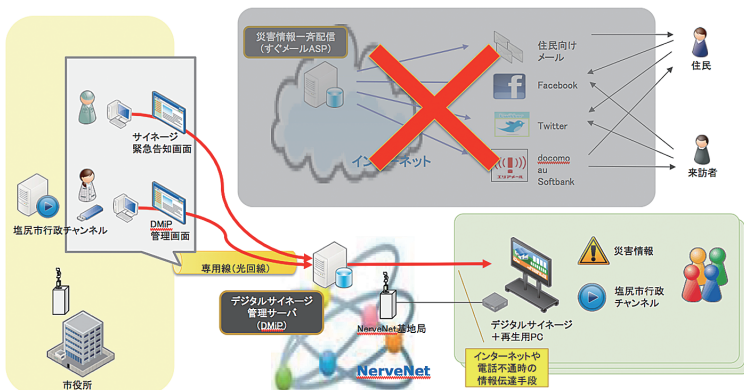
災害情報一斉配信
（すぐメールASP）

インターネット

住民向け
メール

Facebook

Twitter

docomo
au
Softbank

エリアメール

住民

来訪者

サイネージ
緊急告知画面

DMiP
管理画面

塩尻市行政チャンネル

専用線（光回線）

市役所

デジタルサイネージ
管理サーバ
（DMiP）

NerveNet基地局

NerveNet

デジタルサイネージ
＋再生用PC

インターネットや
電話不通時の
情報伝達手段

災害情報

塩尻市行政
チャンネル